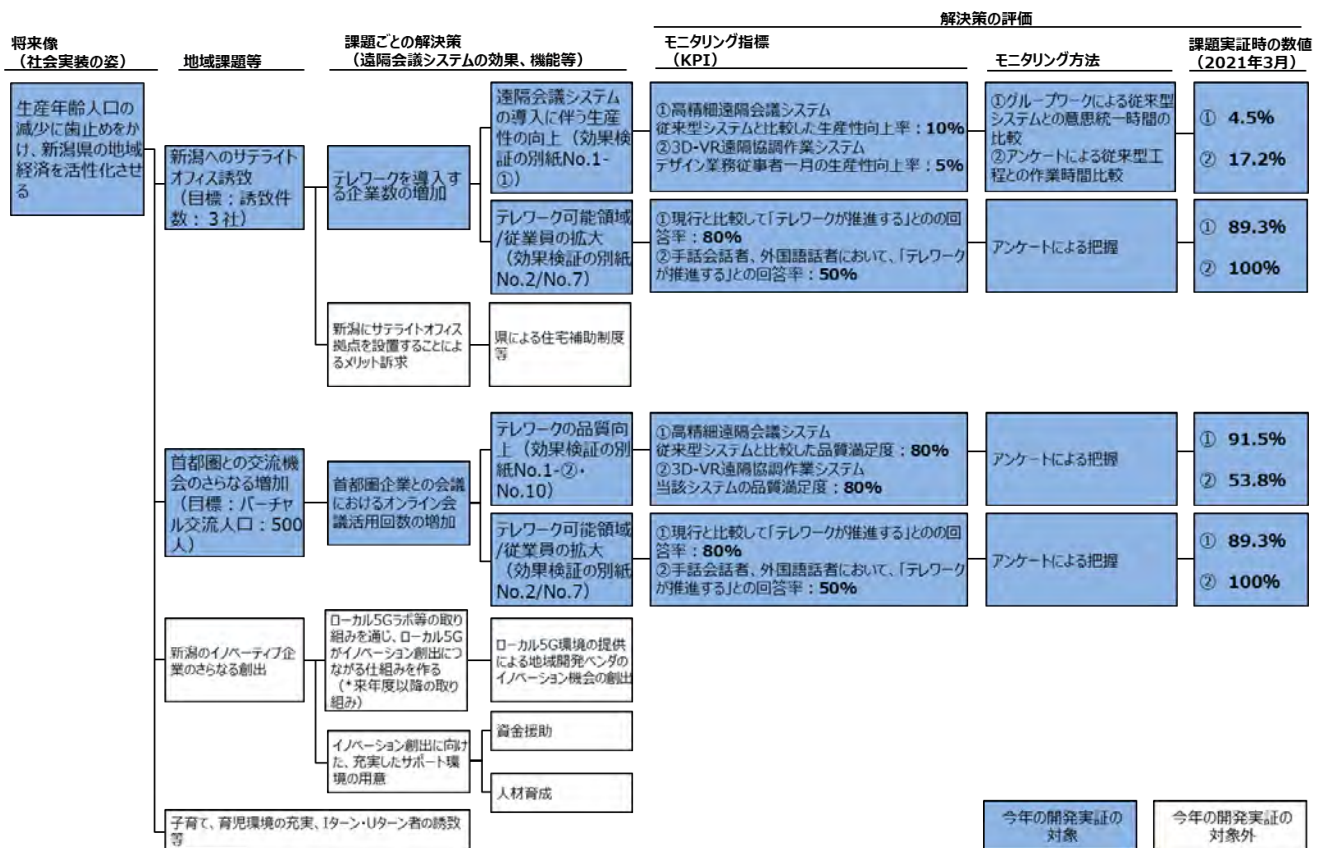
解決策の評価

将来像
（社会実装の姿）

地域課題等

課題ごとの解決策
（遠隔会議システムの効果、機能等）

モニタリング指標
（KPI）

モニタリング方法

課題実証時の数値
（2021年3月）

生産年齢人口の減少に歯止めをかけ、新潟県の地域経済を活性化させる

新潟へのサテライトオフィス誘致
（目標：誘致件数：3社）

テレワークを導入する企業数の増加

遠隔会議システムの導入に伴う生産性の向上（効果検証の別紙No.1-①）

①高精細遠隔会議システム
従来型システムと比較した生産性向上率：10%
②3D-VR遠隔協調作業システム
デザイン業務従事者一月の生産性向上率：5%

①グループワークによる従来型システムとの意思統一時間の比較
②アンケートによる従来型工程との作業時間比較

① 4.5%
② 17.2%

テレワーク可能領域/従業員の拡大
（効果検証の別紙No.2/No.7）

①現行と比較して「テレワークが推進する」とのの回答率：80%
②手話会話者、外国語話者において、「テレワークが推進する」との回答率：50%

アンケートによる把握

① 89.3%
② 100%

新潟にサテライトオフィス拠点を設置することによるメリット訴求

県による住宅補助制度等

首都圏との交流機会のさらなる増加
（目標：バーチャル交流人口：500人）

首都圏企業との会議におけるオンライン会議活用回数の増加

テレワークの品質向上（効果検証の別紙No.1-②・No.10）

①高精細遠隔会議システム
従来型システムと比較した品質満足度：80%
②3D-VR遠隔協調作業システム
当該システムの品質満足度：80%

アンケートによる把握

① 91.5%
② 53.8%

テレワーク可能領域/従業員の拡大
（効果検証の別紙No.2/No.7）

①現行と比較して「テレワークが推進する」とのの回答率：80%
②手話会話者、外国語話者において、「テレワークが推進する」との回答率：50%

アンケートによる把握

① 89.3%
② 100%

新潟のイノベーティブ企業のさらなる創出

ローカル5Gラボ等の取り組みを通じ、ローカル5Gがイノベーション創出につながる仕組みを作る
（*来年度以降の取り組み）

ローカル5G環境の提供による地域開発ベンダのイノベーション機会の創出

イノベーション創出に向けた、充実したサポート環境の用意

資金援助

人材育成

子育て、育児環境の充実、Iターン・Uターン者の誘致等

今年の開発実証の対象

今年の開発実証の対象外